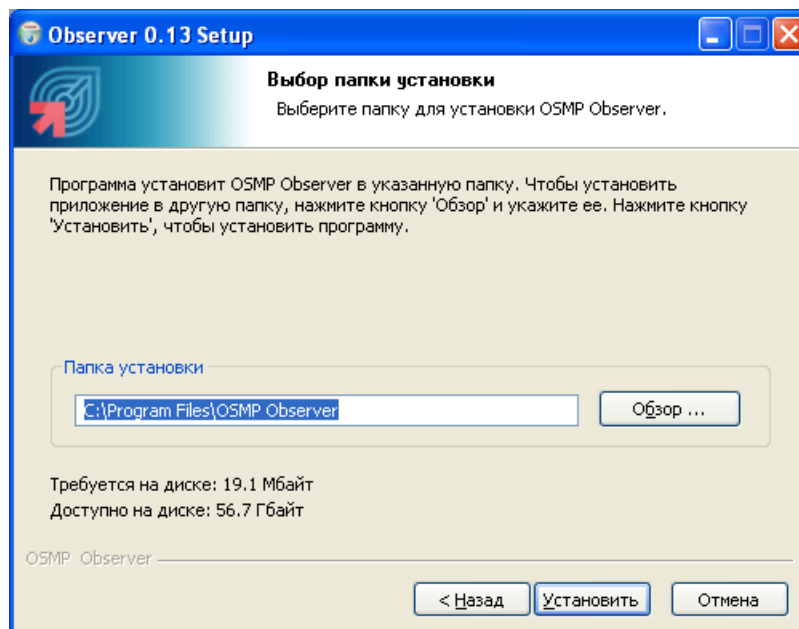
Observer 0.13 Setup

Выбор папки установки

Выберите папку для установки OSMP Observer.

Программа установит OSMP Observer в указанную папку. Чтобы установить приложение в другую папку, нажмите кнопку 'Обзор' и укажите ее. Нажмите кнопку 'Установить', чтобы установить программу.

Папка установки

C:\Program Files\OSMP Observer

Обзор ...

Требуется на диске: 19.1 Мбайт
Доступно на диске: 56.7 Гбайт

OSMP Observer

< Назад

Установить

Отмена